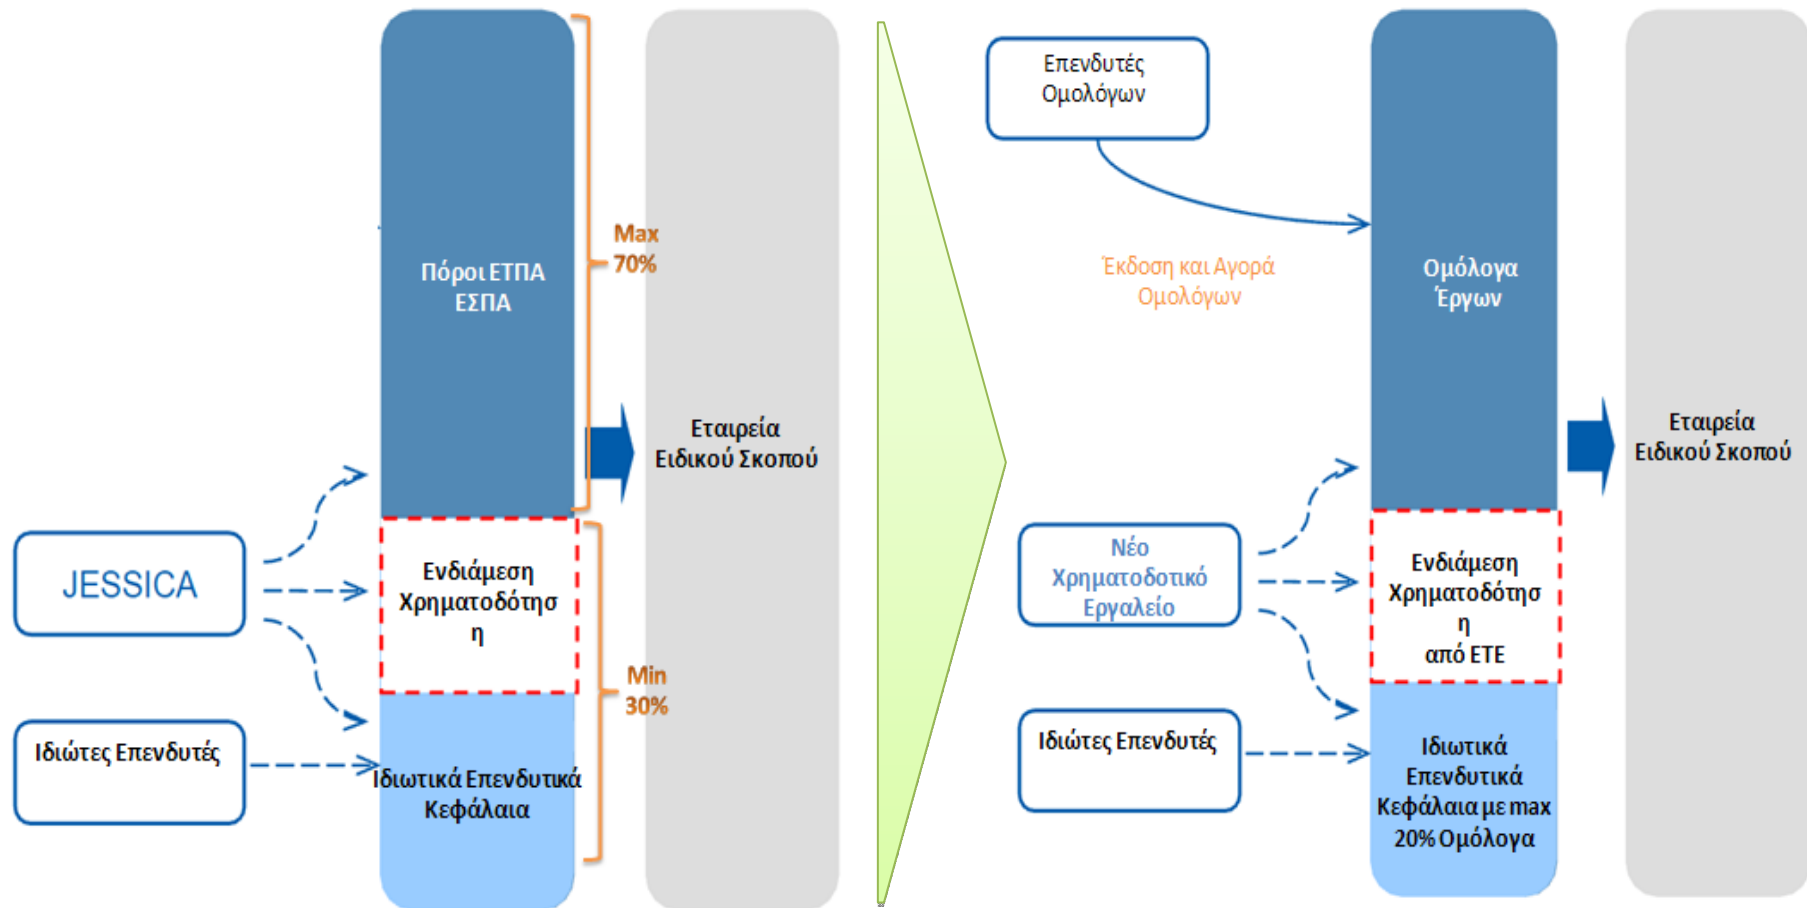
Πόροι ΕΤΠΑ ΕΣΠΑ

Max 70%

Εταιρεία Ειδικού Σκοπού

JESSICA

Ενδιάμεση Χρηματοδότησ η

Min 30%

Ιδιώτες Επενδυτές

Ιδιωτικά Επενδυτικά Κεφάλαια

Επενδυτές Ομολόγων

Έκδοση και Αγορά Ομολόγων

Ομόλογα Έργων

Εταιρεία Ειδικού Σκοπού

Νέο Χρηματοδοτικό Εργαλείο

Ενδιάμεση Χρηματοδότησ η από ΕΤΕ

Ιδιώτες Επενδυτές

Ιδιωτικά Επενδυτικά Κεφάλαια με max 20% Ομόλογα